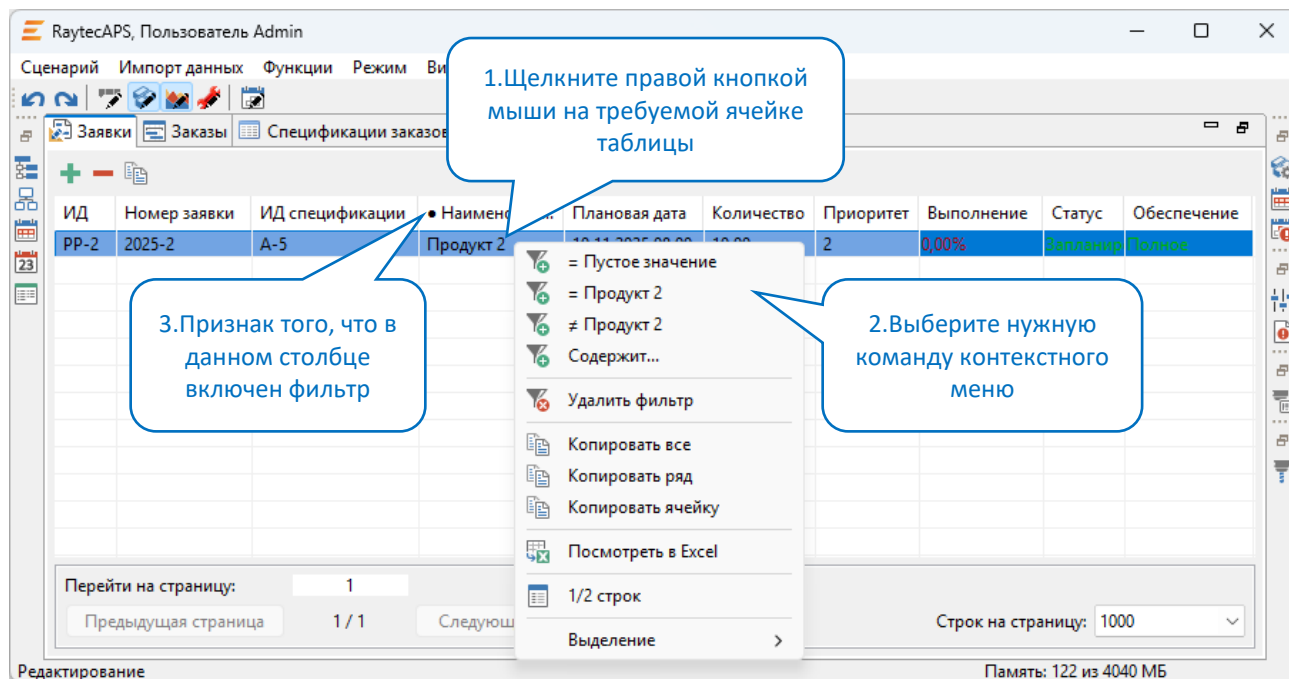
RaytecAPS, Пользователь Admin

Сценарий Импорт данных Функции Режим Ви

1.Щелкните правой кнопкой мыши на требуемой ячейке таблицы

Заявки Заказы Спецификации заказов

| ИД | Номер заявки | ИД спецификации | • Наимено... | Плановая дата | Количество | Приоритет | Выполнение | Статус | Обеспечение |
|---|---|---|---|---|---|---|---|---|---|
| PP-2 | 2025-2 | A-5 | Продукт 2 | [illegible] | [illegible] | 2 | 0,00% | Запланир | Полное |

= Пустое значение
= Продукт 2
≠ Продукт 2
Содержит...
Удалить фильтр
Копировать все
Копировать ряд
Копировать ячейку
Посмотреть в Excel
1/2 строк
Выделение

3.Признак того, что в данном столбце включен фильтр

2.Выберите нужную команду контекстного меню

Перейти на страницу: 1
Предыдущая страница 1 / 1 Следующ
Строк на страницу: 1000

Редактирование
Память: 122 из 4040 МБ